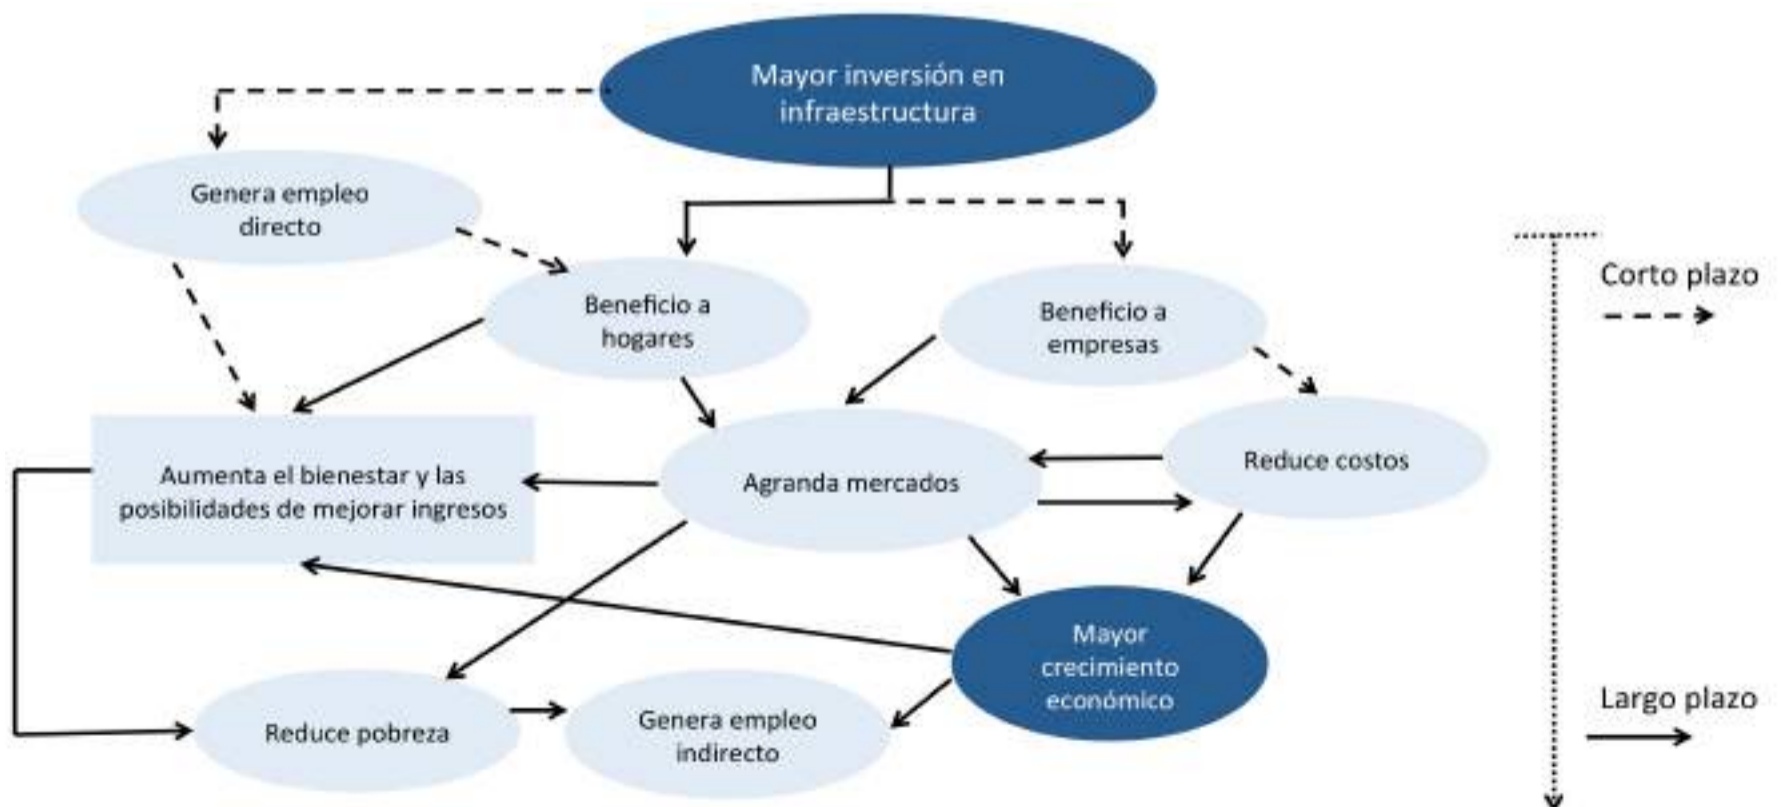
Mayor inversión en infraestructura

Genera empleo directo

Beneficio a hogares

Beneficio a empresas

Corto plazo

Aumenta el bienestar y las posibilidades de mejorar ingresos

Agranda mercados

Reduce costos

Mayor crecimiento económico

Largo plazo

Reduce pobreza

Genera empleo indirecto